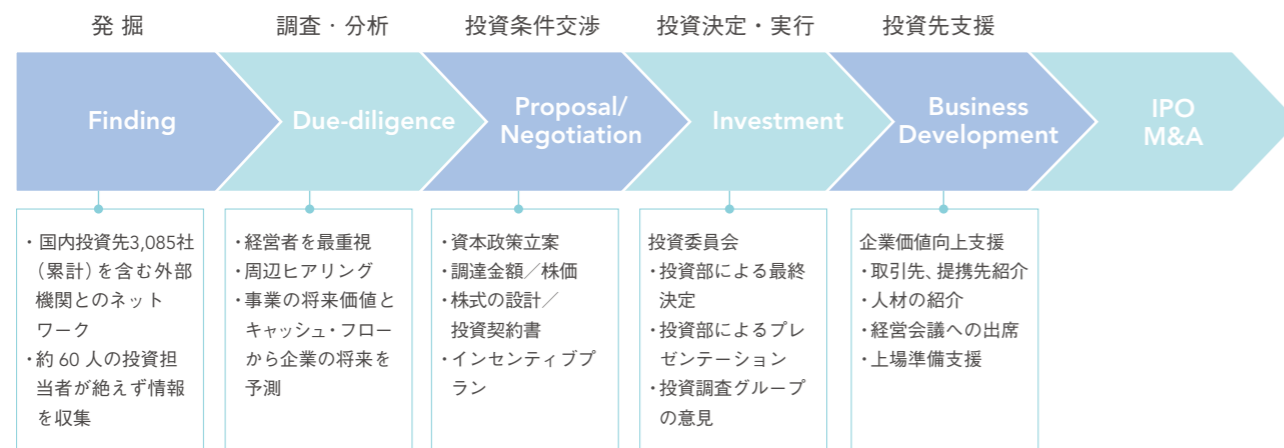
発 掘

調査・分析

投資条件交渉

投資決定・実行

投資先支援

Finding

Due-diligence

Proposal/ Negotiation

Investment

Business Development

IPO M&A

・国内投資先3,085社（累計）を含む外部機関とのネットワーク
・約 60 人の投資担当者が絶えず情報を収集

・経営者を最重視
・周辺ヒアリング
・事業の将来価値とキャッシュ・フローから企業の将来を予測

・資本政策立案
・調達金額／株価
・株式の設計／投資契約書
・インセンティブプラン

投資委員会
・投資部による最終決定
・投資部によるプレゼンテーション
・投資調査グループの意見

企業価値向上支援
・取引先、提携先紹介
・人材の紹介
・経営会議への出席
・上場準備支援